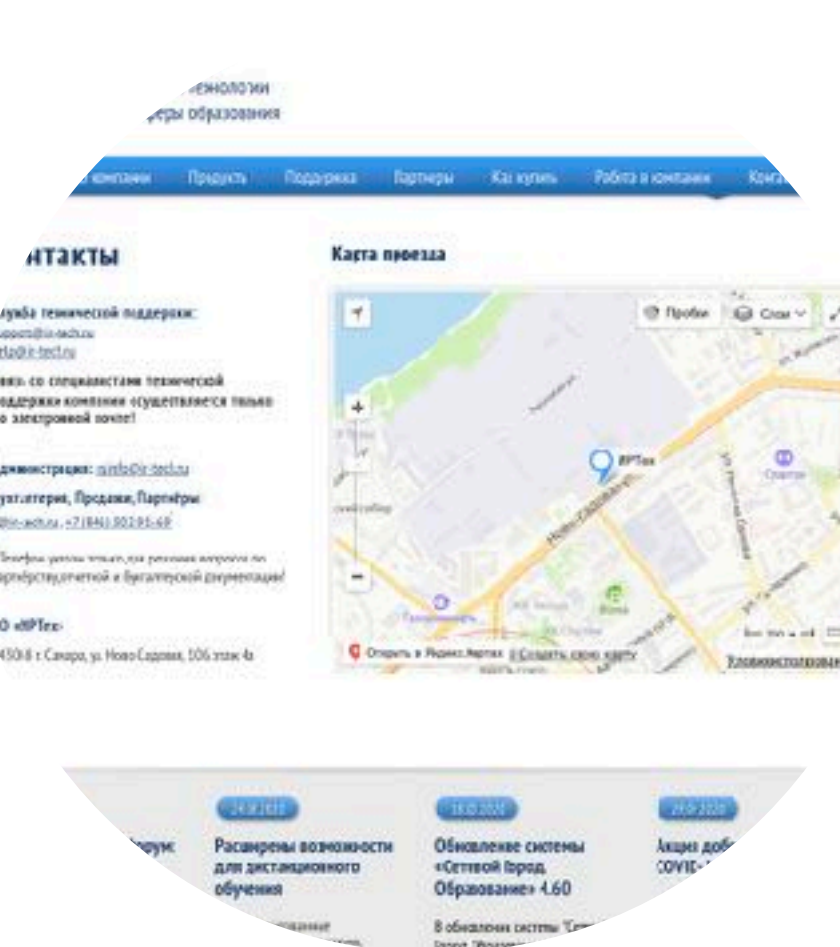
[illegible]ехнологии
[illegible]еры образования

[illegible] компании Продукты Поддержка Партнеры Как купить Работа в компании Конт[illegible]

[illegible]нтакты

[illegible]лужба технической поддержки:
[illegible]

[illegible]вязь со специалистами технической поддержки компании осуществляется только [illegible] электронной почте!

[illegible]дминистрация: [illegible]

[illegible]ухгалтерия, Продажи, Партнёры:
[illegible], +7 (846) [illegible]

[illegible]

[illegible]О «ИРТех»
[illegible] г. Самара, ул. Ново-Садовая, 106 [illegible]

Карта проезда

Пробки Слои

ИРТех

Открыть в Яндекс.Картах Создать свою карту

Условия использования

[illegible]
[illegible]рум:

24.08.2020
Расширены возможности для дистанционного обучения

18.08.2020
Обновление системы «Сетевой Город. Образование» 4.60

В обновлении системы "Сетевой Город. Образование"

29.07.2020
Акция доб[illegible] COVID-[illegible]